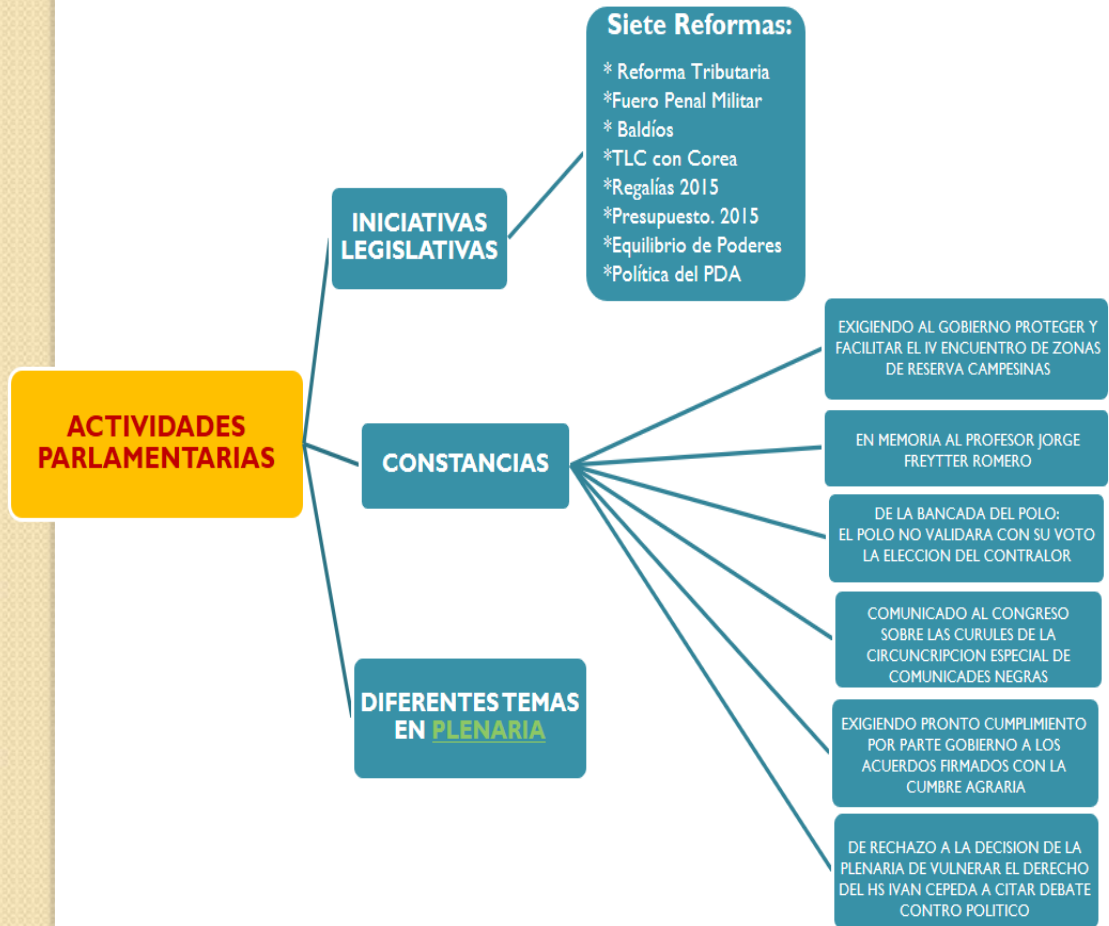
ACTIVIDADES PARLAMENTARIAS

INICIATIVAS LEGISLATIVAS

Siete Reformas:
* Reforma Tributaria
*Fuero Penal Militar
* Baldíos
*TLC con Corea
*Regalías 2015
*Presupuesto. 2015
*Equilibrio de Poderes
*Política del PDA

CONSTANCIAS

EXIGIENDO AL GOBIERNO PROTEGER Y FACILITAR EL IV ENCUENTRO DE ZONAS DE RESERVA CAMPESINAS

EN MEMORIA AL PROFESOR JORGE FREYTTER ROMERO

DE LA BANCADA DEL POLO: EL POLO NO VALIDARA CON SU VOTO LA ELECCION DEL CONTRALOR

COMUNICADO AL CONGRESO SOBRE LAS CURULES DE LA CIRCUNCRIPCION ESPECIAL DE COMUNICADES NEGRAS

EXIGIENDO PRONTO CUMPLIMIENTO POR PARTE GOBIERNO A LOS ACUERDOS FIRMADOS CON LA CUMBRE AGRARIA

DE RECHAZO A LA DECISION DE LA PLENARIA DE VULNERAR EL DERECHO DEL HS IVAN CEPEDA A CITAR DEBATE CONTRO POLITICO

DIFERENTES TEMAS EN PLENARIA